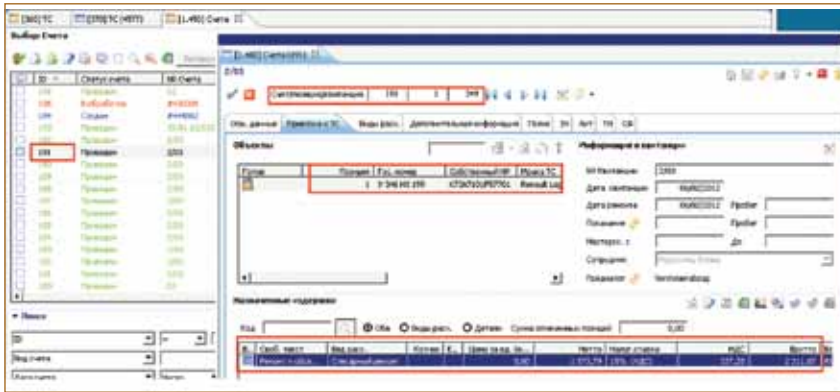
[360] ТС [370] ТС (НЕТТ) [1.450] Счета

Выбор Счета

ID Статус счета № Счета

108 Проведен

▼ Поиск

ID

Вид счета

[1.450] Счета (ID5)

2/85

Систематизированная 199 1 349

Общ. данные Привязка к ТС Виды расх. Дополнительная информация Поиск

Объекты

Позиция Гос. номер Собственный № Марка ТС

1 Р 346 НО 199 ХТА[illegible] Renault Log

Информация о заказчике

№ Квитанции 3369

Дата квитанции 06/08/2012

Дата ремонта 06/08/2012 Пробег

Показания Пробег

Мастер-с. с До

Сотрудник

Продавец

Начисленные «суммы»

Код Оба Виды расх. Детали Сумма отмеченных позиций 0,00

Проб. текст Вид расх. Кол-во Цена за ед. Нетто Налог ставка НДС Брутто

Ремонт ходов Специальный 0,00 2 572,79 18% (НДС) 337,29 2 211,07